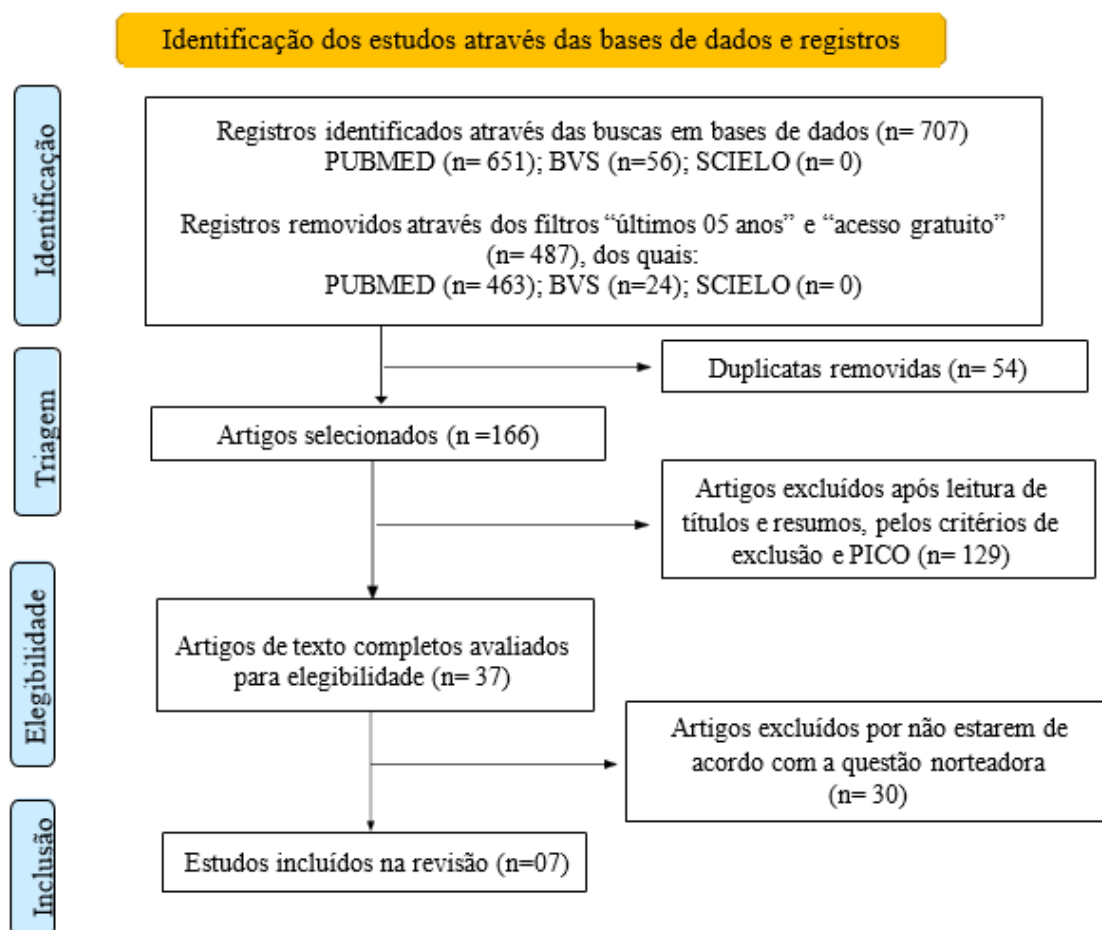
Identificação dos estudos através das bases de dados e registros

Identificação

Registros identificados através das buscas em bases de dados (n= 707)
PUBMED (n= 651); BVS (n=56); SCIELO (n= 0)

Registros removidos através dos filtros "últimos 05 anos" e "acesso gratuito" (n= 487), dos quais:
PUBMED (n= 463); BVS (n=24); SCIELO (n= 0)

Triagem

Duplicatas removidas (n= 54)

Artigos selecionados (n =166)

Artigos excluídos após leitura de títulos e resumos, pelos critérios de exclusão e PICO (n= 129)

Elegibilidade

Artigos de texto completos avaliados para elegibilidade (n= 37)

Artigos excluídos por não estarem de acordo com a questão norteadora (n= 30)

Inclusão

Estudos incluídos na revisão (n=07)